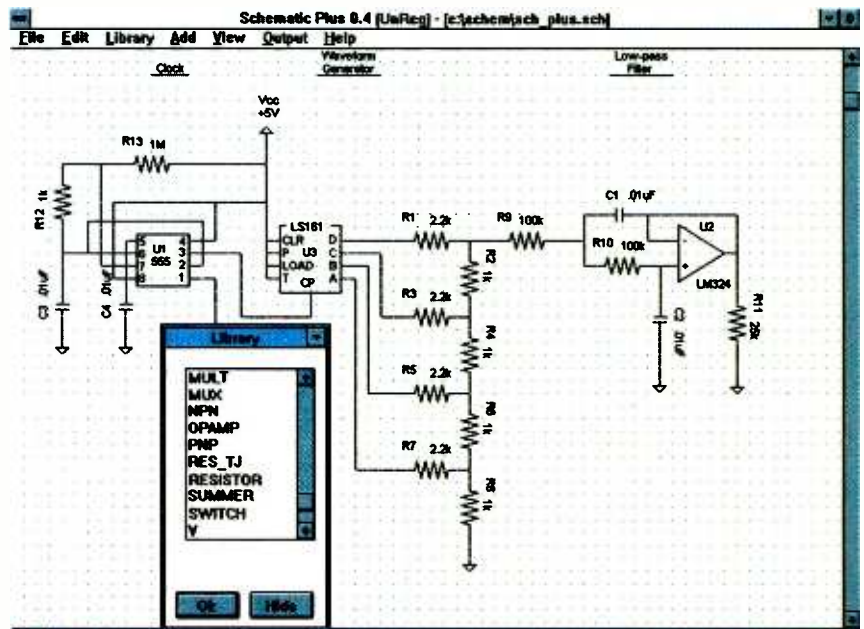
Schematic Plus 0.4 [UnReg] - [e:\schem\sch_plus.sch]

File Edit Library Add View Output Help

Clock

Waveform Generator

Low-pass Filter

Vcc +5V

R13 1M

R12 1k

U1 555

C3 .01uF

C4 .01uF

LS161

CLR

P U3

LOAD

T CP

D C B A

R1 2.2k

R9 100k

C1 .01uF

R10 100k

U2

LM324

R2 1k

R3 2.2k

R4 1k

R5 2.2k

R6 1k

R7 2.2k

R8 1k

C2 .01uF

R11 20k

Library

MULT
MUX
NPN
OPAMP
PNP
RES_TJ
RESISTOR
SUMMER
SWITCH
V

Ok

Hide